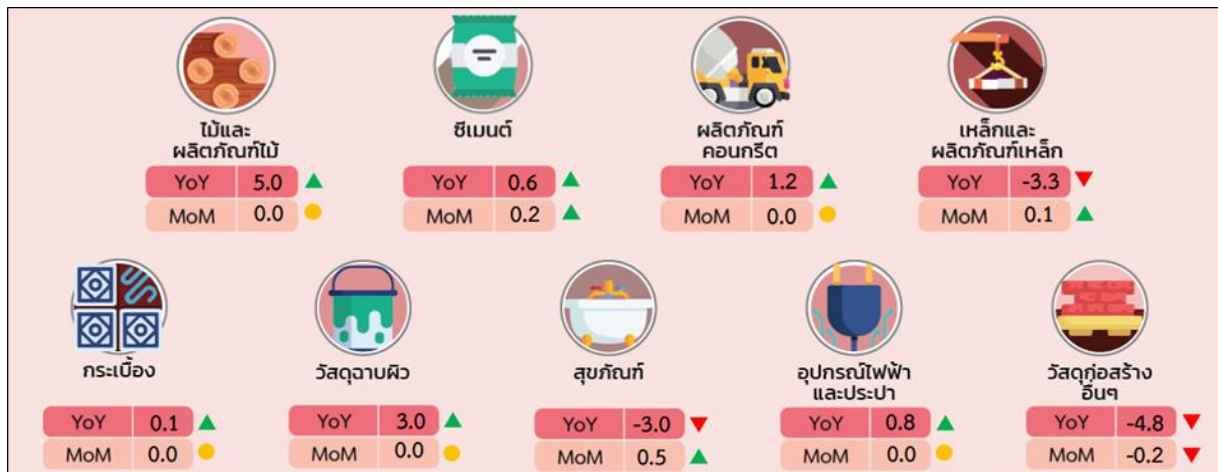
ไม้และผลิตภัณฑ์ไม้

| YoY | 5.0 |
|---|---|
| MoM | 0.0 |

ซีเมนต์

| YoY | 0.6 |
|---|---|
| MoM | 0.2 |

ผลิตภัณฑ์คอนกรีต

| YoY | 1.2 |
|---|---|
| MoM | 0.0 |

เหล็กและผลิตภัณฑ์เหล็ก

| YoY | -3.3 |
|---|---|
| MoM | 0.1 |

กระเบื้อง

| YoY | 0.1 |
|---|---|
| MoM | 0.0 |

วัสดุฉาบผิว

| YoY | 3.0 |
|---|---|
| MoM | 0.0 |

สุขภัณฑ์

| YoY | -3.0 |
|---|---|
| MoM | 0.5 |

อุปกรณ์ไฟฟ้าและประปา

| YoY | 0.8 |
|---|---|
| MoM | 0.0 |

วัสดุก่อสร้างอื่นๆ

| YoY | -4.8 |
|---|---|
| MoM | -0.2 |